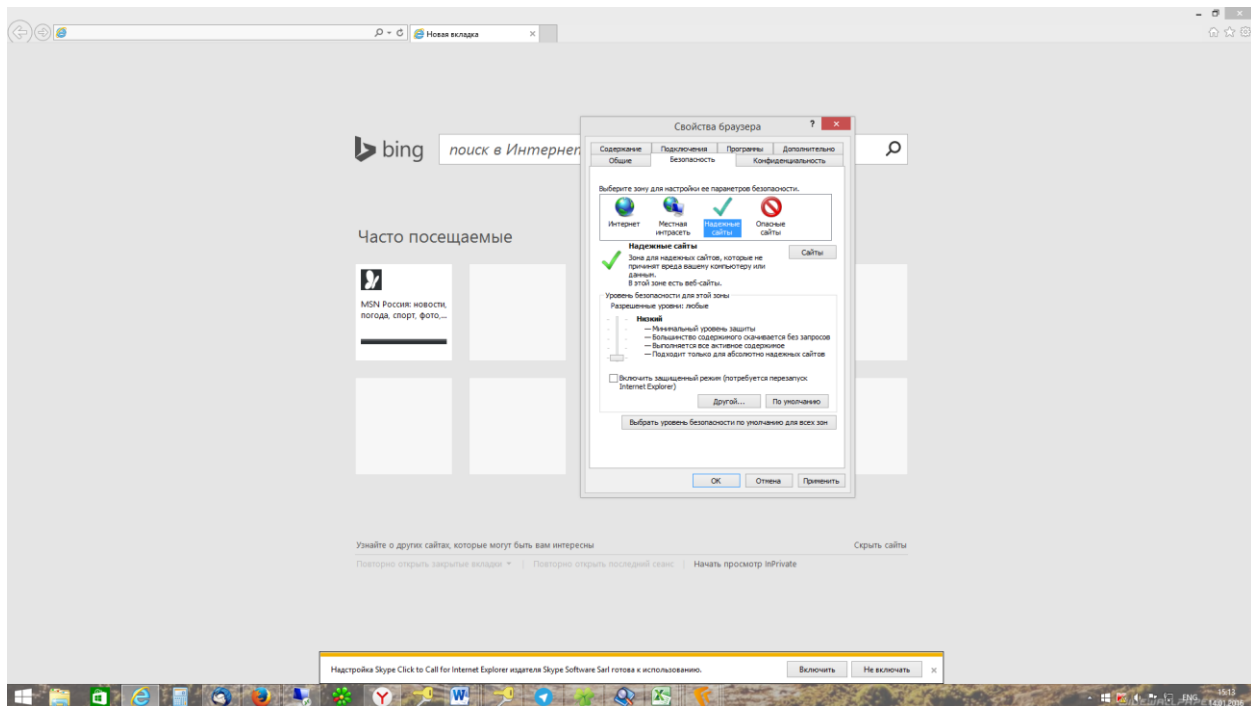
Новая вкладка ×

bing поиск в Интернет

Часто посещаемые

MSN Россия: новости, погода, спорт, фото,...

Свойства браузера ? ×

Содержание Подключения Программы Дополнительно
Общие Безопасность Конфиденциальность

Выберите зону для настройки ее параметров безопасности.

Интернет Местная интрасеть Надежные сайты Опасные сайты

Надежные сайты
Зона для надежных сайтов, которые не причинят вреда вашему компьютеру или данным.
В этой зоне есть веб-сайты.

Сайты

Уровень безопасности для этой зоны
Разрешенные уровни: любые

Низкий
— Минимальный уровень защиты
— Большинство содержимого скачивается без запросов
— Выполняется все активное содержимое
— Подходит только для абсолютно надежных сайтов

Включить защищенный режим (потребуется перезапуск Internet Explorer)

Другой... По умолчанию

Выбрать уровень безопасности по умолчанию для всех зон

OK Отмена Применить

Узнайте о других сайтах, которые могут быть вам интересны Скрыть сайты

Повторно открыть закрытые вкладки ▾ | Повторно открыть последний сеанс | Начать просмотр InPrivate

Надстройка Skype Click to Call for Internet Explorer издателя Skype Software Sarl готова к использованию. Включить Не включать ×

ENG 15:13